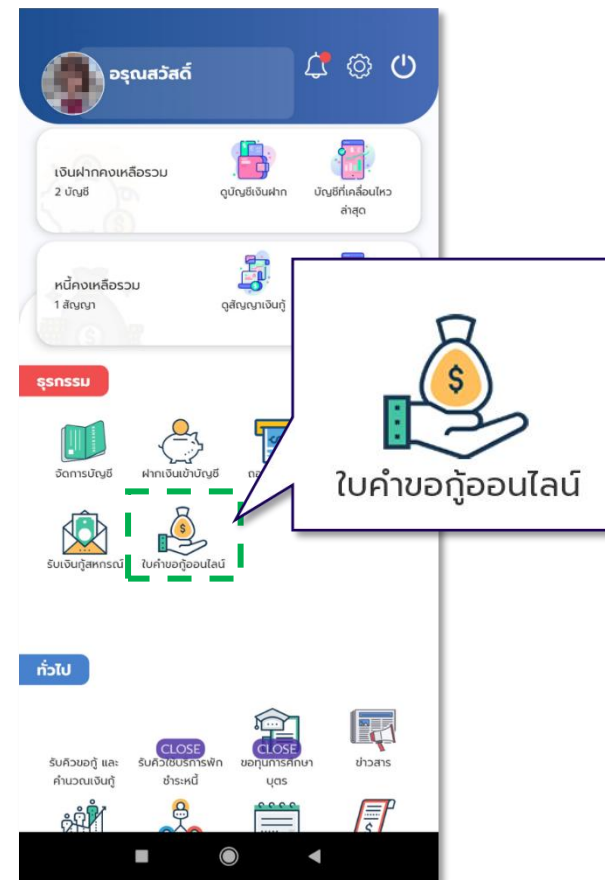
อรุณสวัสดิ์

เงินฝากคงเหลือรวม
2 บัญชี

ดูบัญชีเงินฝาก

บัญชีที่เคลื่อนไหวล่าสุด

หนี้คงเหลือรวม
1 สัญญา

ดูสัญญาเงินกู้

ใบคำขอกู้ออนไลน์

ธุรกรรม

จัดการบัญชี

ฝากเงินเข้าบัญชี

ถอ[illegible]

รับเงินกู้สหกรณ์

ใบคำขอกู้ออนไลน์

ทั่วไป

รับคิวขอกู้ และคำนวณเงินกู้

CLOSE
รับคิวใช้บริการพักชำระหนี้

CLOSE
ขอทุนการศึกษาบุตร

ข่าวสาร